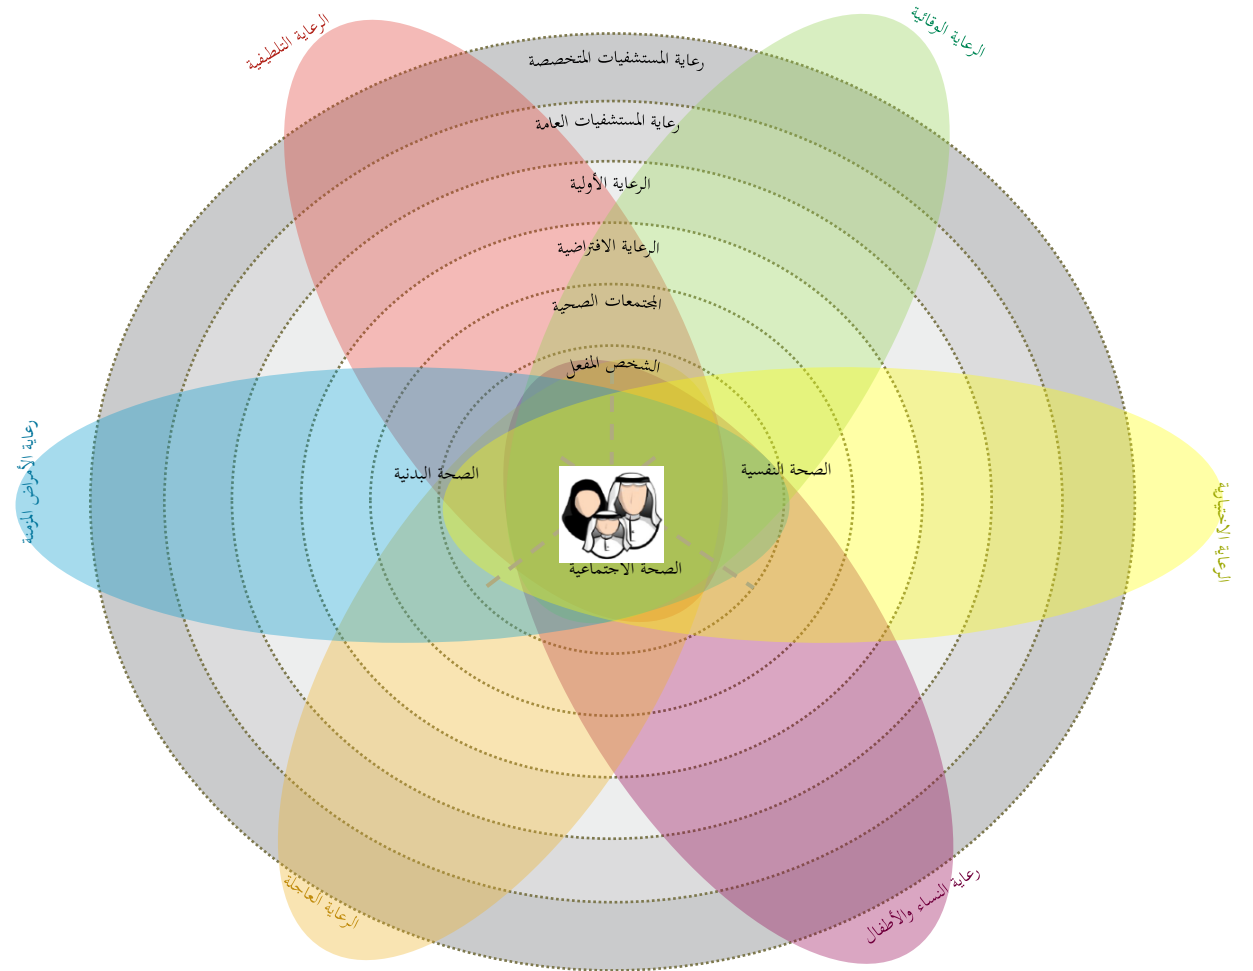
الرعاية التلطيفية

الرعاية الوقائية

رعاية المستشفيات المتخصصة

رعاية المستشفيات العامة

الرعاية الأولية

الرعاية الافتراضية

المجتمعات الصحية

الشخص المفعل

رعاية الأمراض المزمنة

الصحة البدنية

الصحة النفسية

الرعاية الاختيارية

الصحة الاجتماعية

الرعاية العاجلة

رعاية النساء والأطفال